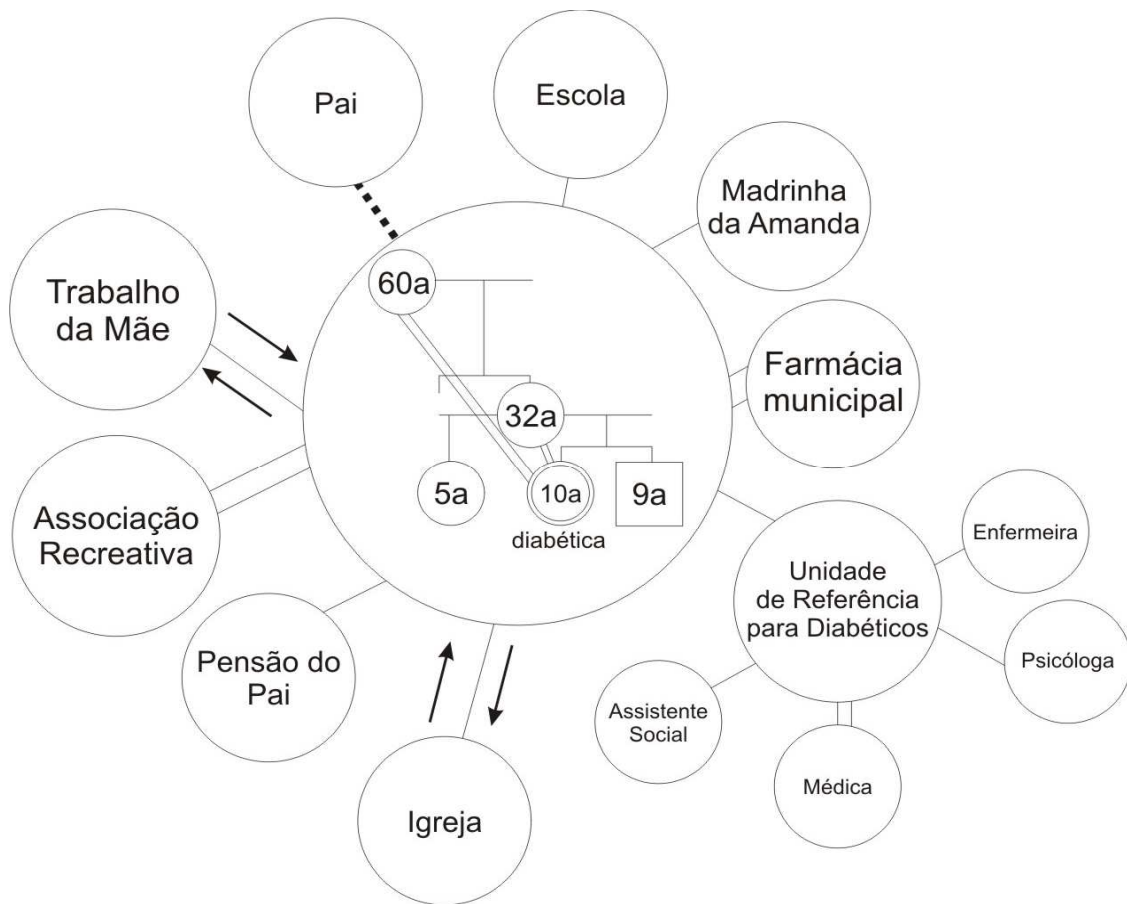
Pai

Escola

Madrinha da Amanda

Trabalho da Mãe

60a

32a

5a

10a

diabética

9a

Farmácia municipal

Associação Recreativa

Pensão do Pai

Igreja

Unidade de Referência para Diabéticos

Enfermeira

Psicóloga

Assistente Social

Médica